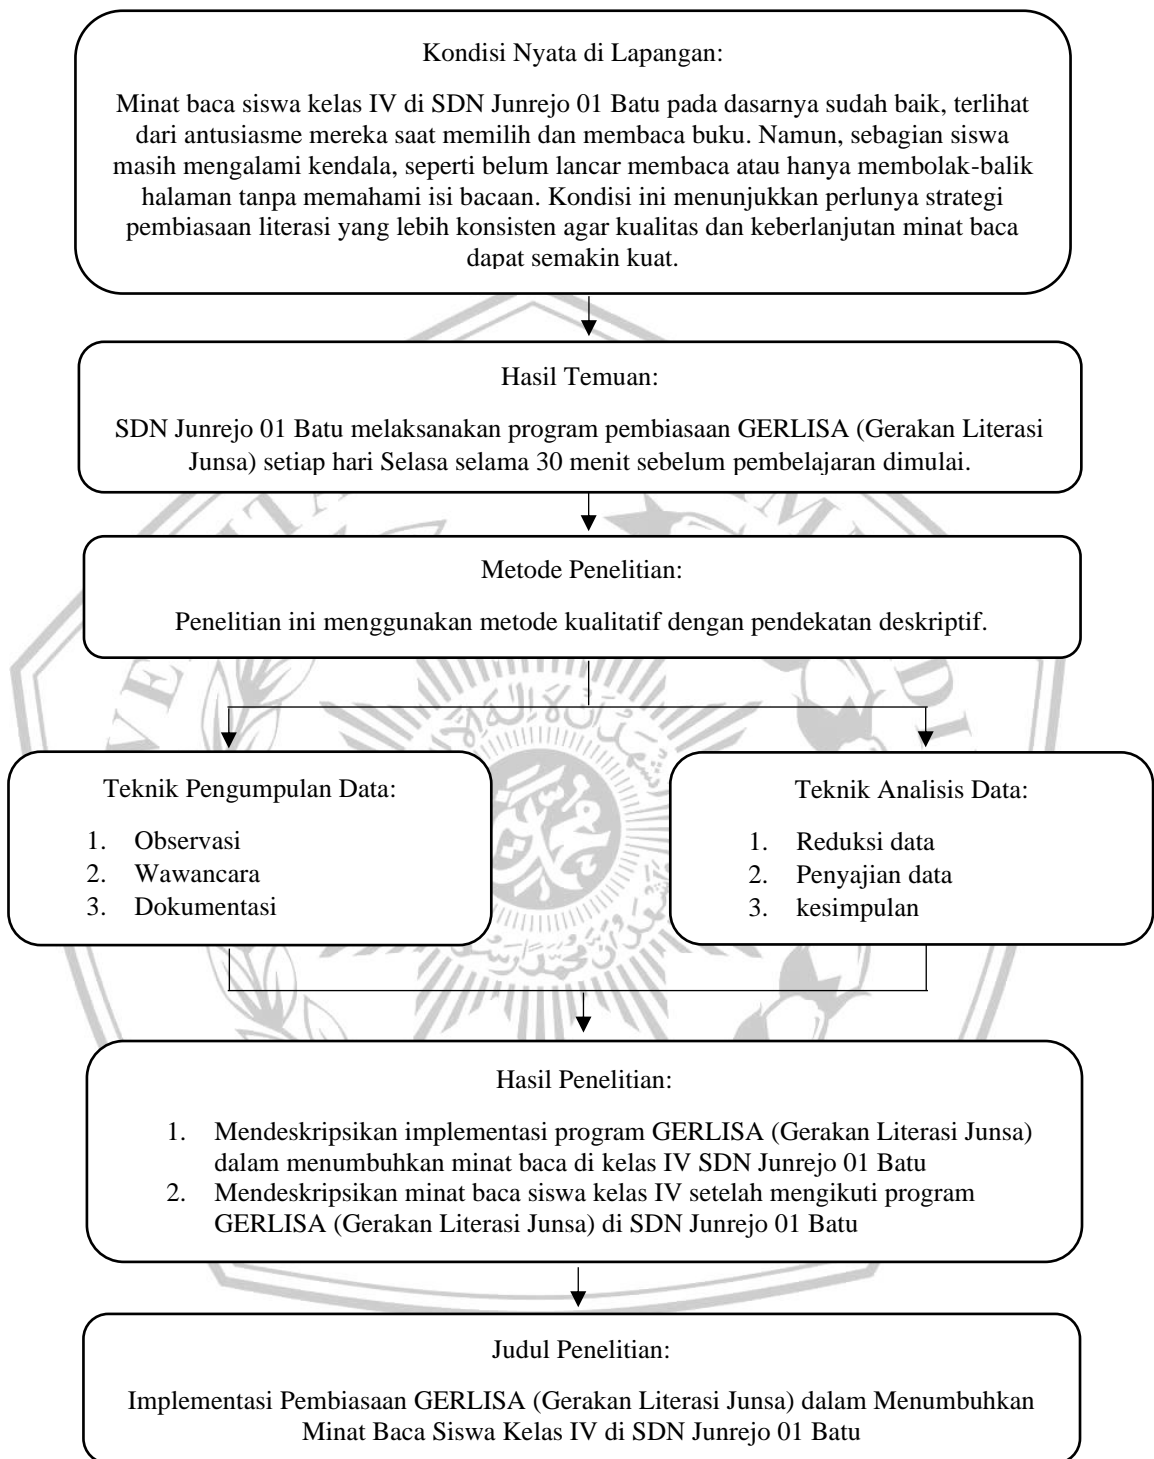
Kondisi Nyata di Lapangan:

Minat baca siswa kelas IV di SDN Junrejo 01 Batu pada dasarnya sudah baik, terlihat dari antusiasme mereka saat memilih dan membaca buku. Namun, sebagian siswa masih mengalami kendala, seperti belum lancar membaca atau hanya membolak-balik halaman tanpa memahami isi bacaan. Kondisi ini menunjukkan perlunya strategi pembiasaan literasi yang lebih konsisten agar kualitas dan keberlanjutan minat baca dapat semakin kuat.

Hasil Temuan:

SDN Junrejo 01 Batu melaksanakan program pembiasaan GERLISA (Gerakan Literasi Junsa) setiap hari Selasa selama 30 menit sebelum pembelajaran dimulai.

Metode Penelitian:

Penelitian ini menggunakan metode kualitatif dengan pendekatan deskriptif.

Teknik Pengumpulan Data:

1. Observasi
2. Wawancara
3. Dokumentasi

Teknik Analisis Data:

1. Reduksi data
2. Penyajian data
3. kesimpulan

Hasil Penelitian:

1. Mendeskripsikan implementasi program GERLISA (Gerakan Literasi Junsa) dalam menumbuhkan minat baca di kelas IV SDN Junrejo 01 Batu
2. Mendeskripsikan minat baca siswa kelas IV setelah mengikuti program GERLISA (Gerakan Literasi Junsa) di SDN Junrejo 01 Batu

Judul Penelitian:

Implementasi Pembiasaan GERLISA (Gerakan Literasi Junsa) dalam Menumbuhkan Minat Baca Siswa Kelas IV di SDN Junrejo 01 Batu